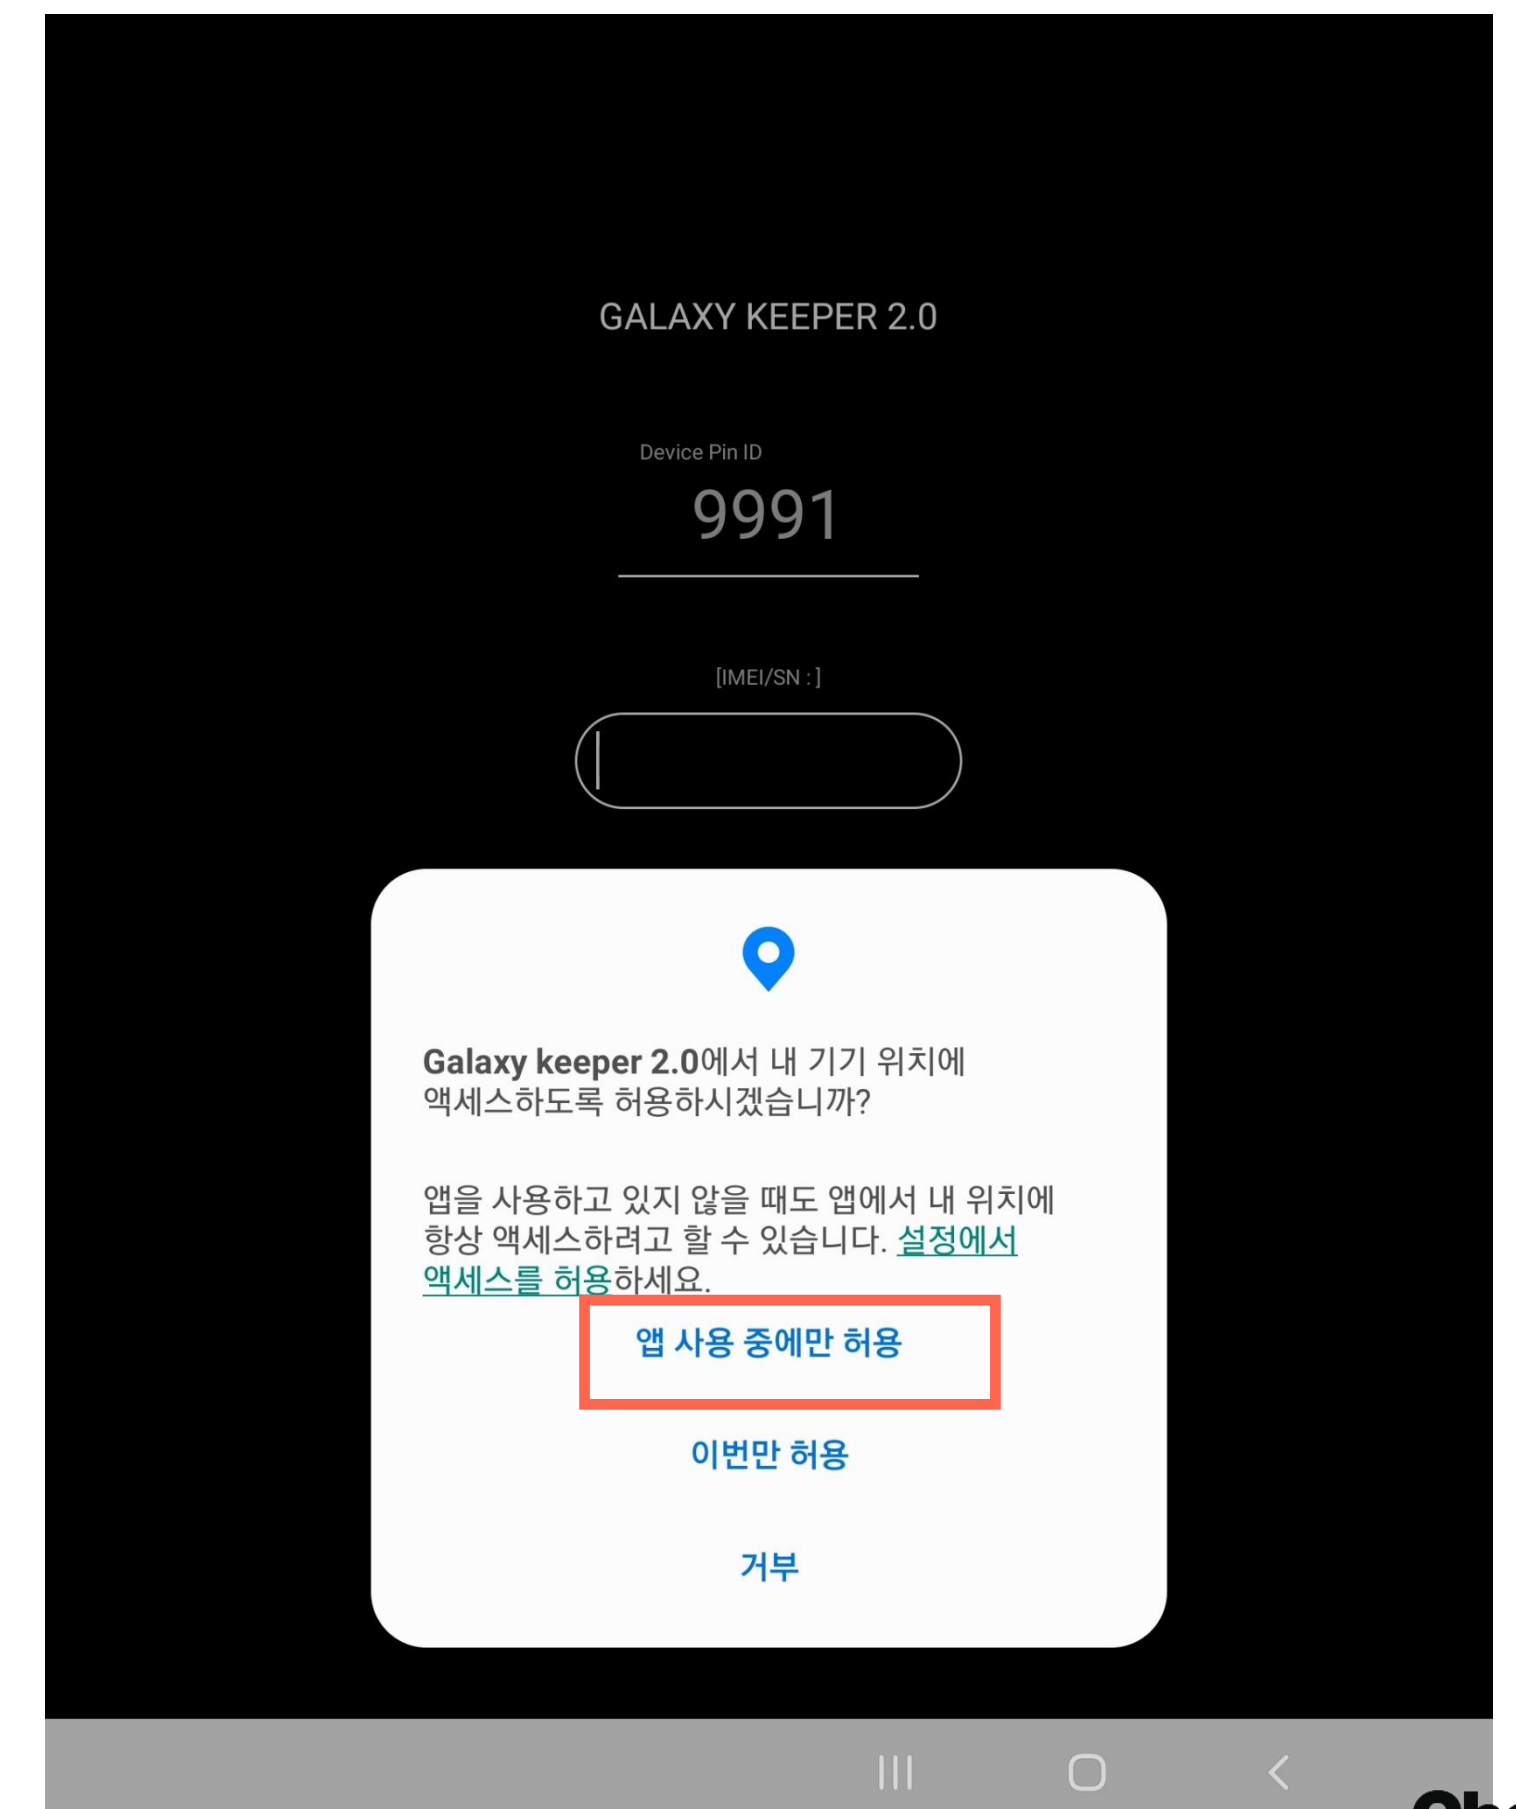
GALAXY KEEPER 2.0

Device Pin ID

9991

[IMEI/SN : ]

Galaxy keeper 2.0에서 내 기기 위치에 액세스하도록 허용하시겠습니까?

앱을 사용하고 있지 않을 때도 앱에서 내 위치에 항상 액세스하려고 할 수 있습니다. 설정에서 액세스를 허용하세요.

앱 사용 중에만 허용

이번만 허용

거부